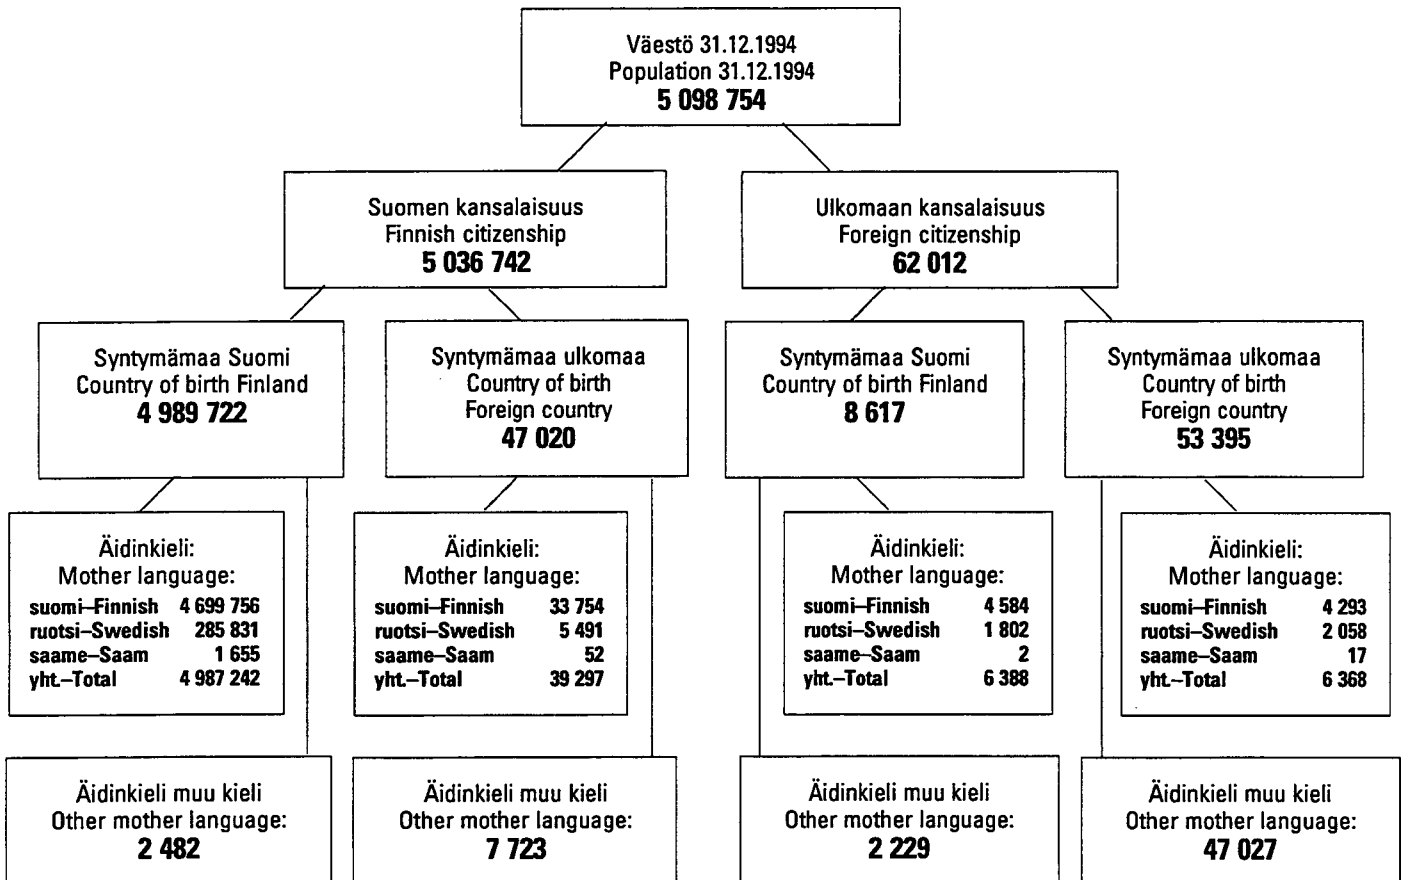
Väestö 31.12.1994
Population 31.12.1994
**5 098 754**

Suomen kansalaisuus
Finnish citizenship
**5 036 742**

Ulkomaan kansalaisuus
Foreign citizenship
**62 012**

Syntymämaa Suomi
Country of birth Finland
**4 989 722**

Syntymämaa ulkomaa
Country of birth
Foreign country
**47 020**

Syntymämaa Suomi
Country of birth Finland
**8 617**

Syntymämaa ulkomaa
Country of birth
Foreign country
**53 395**

Äidinkieli:
Mother language:

| | |
|---|---|
| suomi–Finnish | 4 699 756 |
| ruotsi–Swedish | 285 831 |
| saame–Saam | 1 655 |
| yht.–Total | 4 987 242 |

Äidinkieli:
Mother language:

| | |
|---|---|
| suomi–Finnish | 33 754 |
| ruotsi–Swedish | 5 491 |
| saame–Saam | 52 |
| yht.–Total | 39 297 |

Äidinkieli:
Mother language:

| | |
|---|---|
| suomi–Finnish | 4 584 |
| ruotsi–Swedish | 1 802 |
| saame–Saam | 2 |
| yht.–Total | 6 388 |

Äidinkieli:
Mother language:

| | |
|---|---|
| suomi–Finnish | 4 293 |
| ruotsi–Swedish | 2 058 |
| saame–Saam | 17 |
| yht.–Total | 6 368 |

Äidinkieli muu kieli
Other mother language:
**2 482**

Äidinkieli muu kieli
Other mother language:
**7 723**

Äidinkieli muu kieli
Other mother language:
**2 229**

Äidinkieli muu kieli
Other mother language:
**47 027**